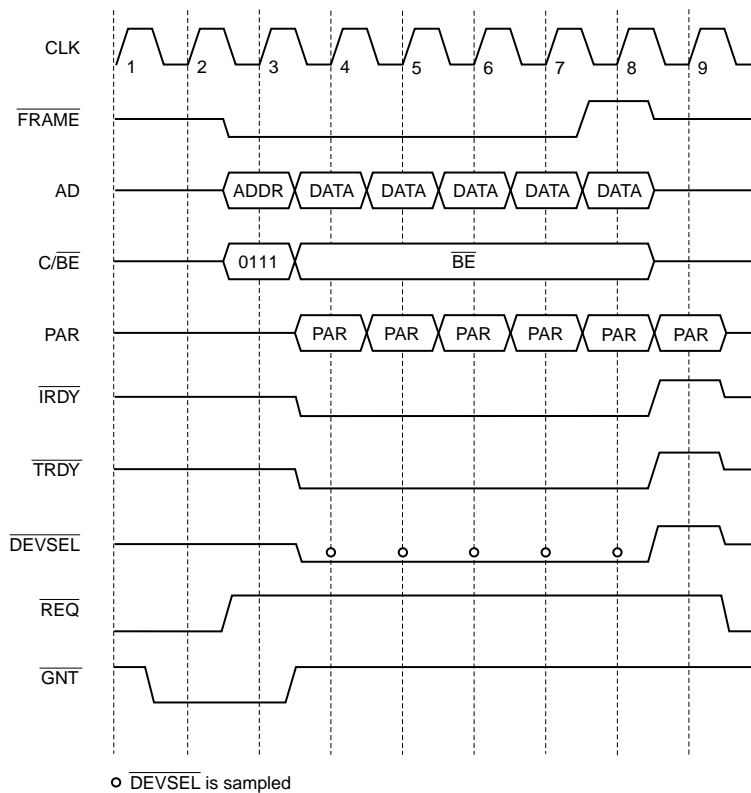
CLK
1
2
3
4
5
6
7
8
9

$\overline{FRAME}$

AD
ADDR
DATA
DATA
DATA
DATA
DATA

C/$\overline{BE}$
0111
$\overline{BE}$

PAR
PAR
PAR
PAR
PAR
PAR
PAR

$\overline{IRDY}$

$\overline{TRDY}$

$\overline{DEVSEL}$

$\overline{REQ}$

$\overline{GNT}$

o $\overline{DEVSEL}$ is sampled